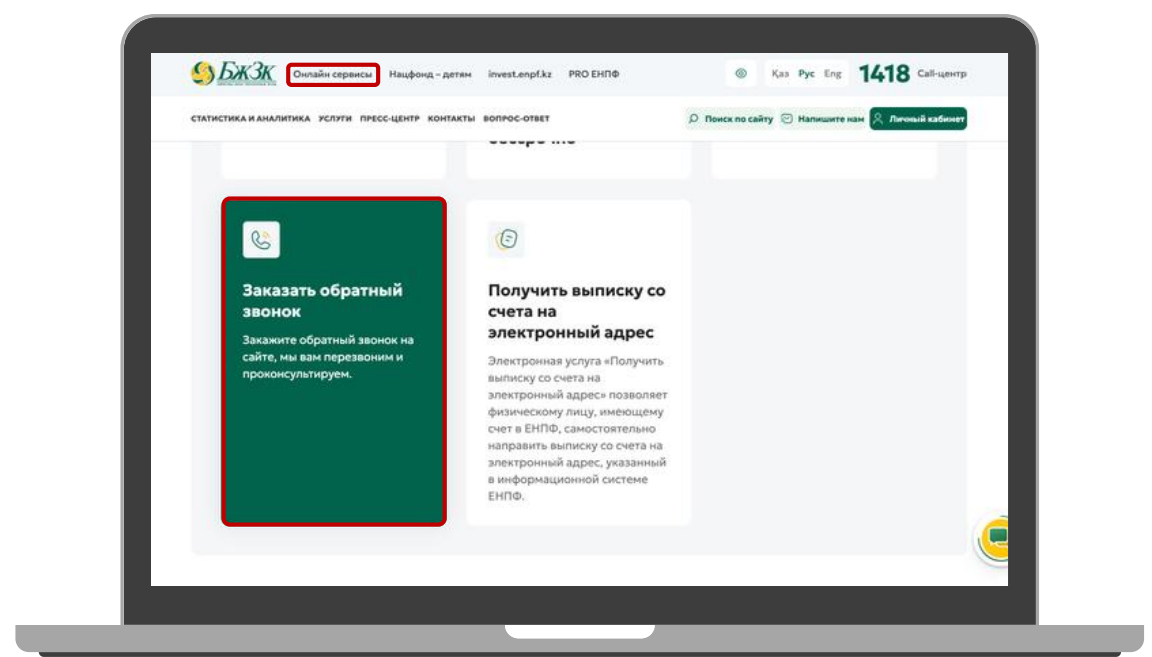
БЖЗК Онлайн сервисы Нацфонд – детям invest.enpf.kz PRO ЕНПФ Қаз Рус Eng 1418 Call-центр

СТАТИСТИКА И АНАЛИТИКА УСЛУГИ ПРЕСС-ЦЕНТР КОНТАКТЫ ВОПРОС-ОТВЕТ Поиск по сайту Напишите нам Личный кабинет

Заказать обратный звонок

Закажите обратный звонок на сайте, мы вам перезвоним и проконсультируем.

Получить выписку со счета на электронный адрес

Электронная услуга «Получить выписку со счета на электронный адрес» позволяет физическому лицу, имеющему счет в ЕНПФ, самостоятельно направить выписку со счета на электронный адрес, указанный в информационной системе ЕНПФ.